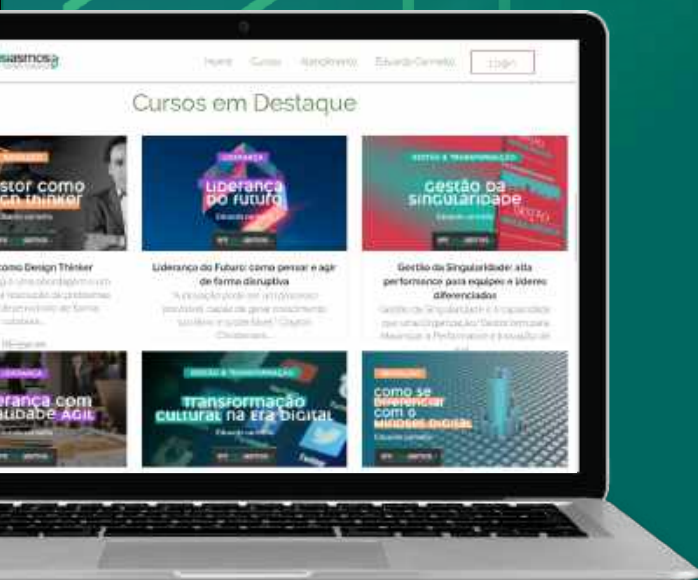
siasmos

Home Cursos Atendimento Eduardo Carmello Login

Cursos em Destaque

stor como n thinker

como Design Thinker

LIDERANÇA

Liderança do futuro

Eduardo Carmello

Liderança do Futuro: como pensar e agir de forma disruptiva

GESTÃO & TRANSFORMAÇÃO

Gestão da singularidade

Eduardo Carmello

Gestão da Singularidade: alta performance para equipes e líderes diferenciados

LIDERANÇA

derança com lidade ágil

GESTÃO & TRANSFORMAÇÃO

Transformação cultural na era digital

Eduardo Carmello

INOVAÇÃO

como se diferenciar com o mindset digital

Eduardo Carmello